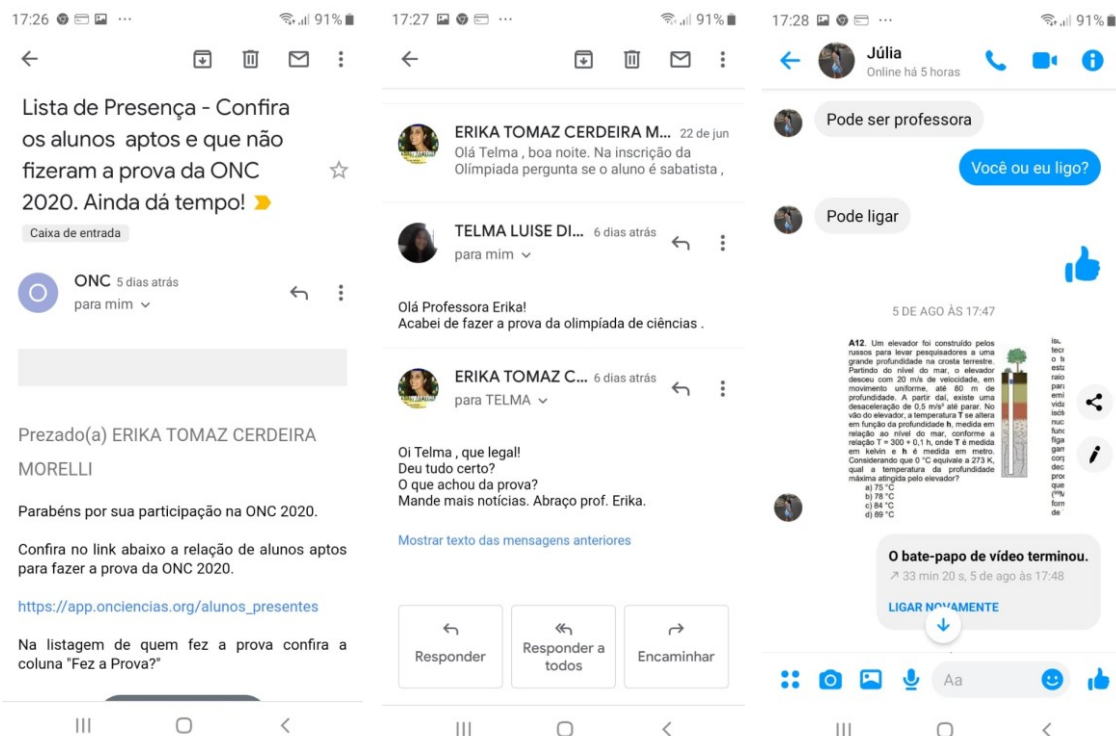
17:26 ··· 91%

Lista de Presença - Confira os alunos aptos e que não fizeram a prova da ONC 2020. Ainda dá tempo!

Caixa de entrada

ONC 5 dias atrás
para mim

Prezado(a) ERIKA TOMAZ CERDEIRA MORELLI

Parabéns por sua participação na ONC 2020.

Confira no link abaixo a relação de alunos aptos para fazer a prova da ONC 2020.

https://app.onciencias.org/alunos_presentes

Na listagem de quem fez a prova confira a coluna "Fez a Prova?"

17:27 ··· 91%

ERIKA TOMAZ CERDEIRA M... 22 de jun
Olá Telma , boa noite. Na inscrição da Olímpiada pergunta se o aluno é sabatista ,

TELMA LUISE DI... 6 dias atrás
para mim

Olá Professora Erika!
Acabei de fazer a prova da olimpíada de ciências .

ERIKA TOMAZ C... 6 dias atrás
para TELMA

Oi Telma , que legal!
Deu tudo certo?
O que achou da prova?
Mande mais notícias. Abraço prof. Erika.

Mostrar texto das mensagens anteriores

Responder
Responder a todos
Encaminhar

17:28 ··· 91%

Júlia
Online há 5 horas

Pode ser professora

Você ou eu ligo?

Pode ligar

5 DE AGO ÀS 17:47

A12. Um elevador foi construído pelos russos para levar pesquisadores a uma grande profundidade na crosta terrestre. Partindo do nível do mar, o elevador desceu com 20 m/s de velocidade, em movimento uniforme, até 80 m de profundidade. A partir daí, existe uma desaceleração de 0,5 m/s² até parar. No vão do elevador, a temperatura T se altera em função da profundidade h, medida em relação ao nível do mar, conforme a relação T = 300 + 0,1 h, onde T é medida em kelvin e h é medida em metro. Considerando que 0 °C equivale a 273 K, qual a temperatura da profundidade máxima atingida pelo elevador?
a) 75 °C
b) 78 °C
c) 84 °C
d) 89 °C

O bate-papo de vídeo terminou.
33 min 20 s, 5 de ago às 17:48
LIGAR NOVAMENTE

Aa